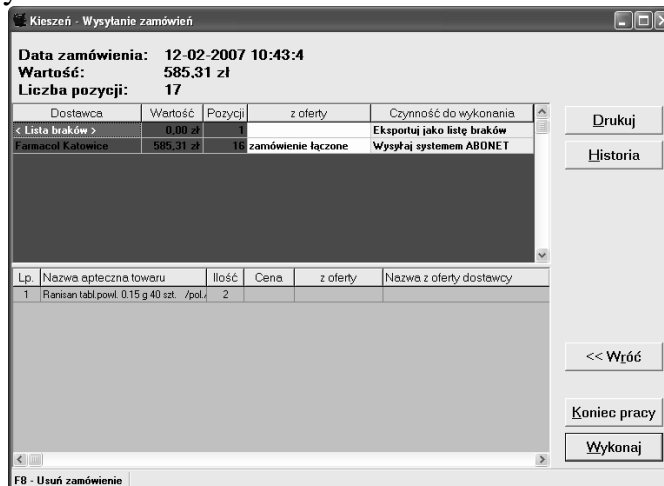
Kieszeń - Wysyłanie zamówień

Data zamówienia: 12-02-2007 10:43:4
Wartość: 585,31 zł
Liczba pozycji: 17

| Dostawca | Wartość | Pozycji | z oferty | Czynność do wykonania |
|---|---|---|---|---|
| < Lista braków > | 0,00 zł | 1 | | Eksportuj jako listę braków |
| Farmacol Katowice | 585,31 zł | 16 | zamówienie łączone | Wysyłaj systemem ABONET |

Drukuj
Historia

| Lp. | Nazwa apteczna towaru | Ilość | Cena | z oferty | Nazwa z oferty dostawcy |
|---|---|---|---|---|---|
| 1 | Ranisan tabl.powl. 0.15 g 40 szt. /pol. | 2 | | | |

<< Wróć
Koniec pracy
Wykonaj

F8 - Usuń zamówienie